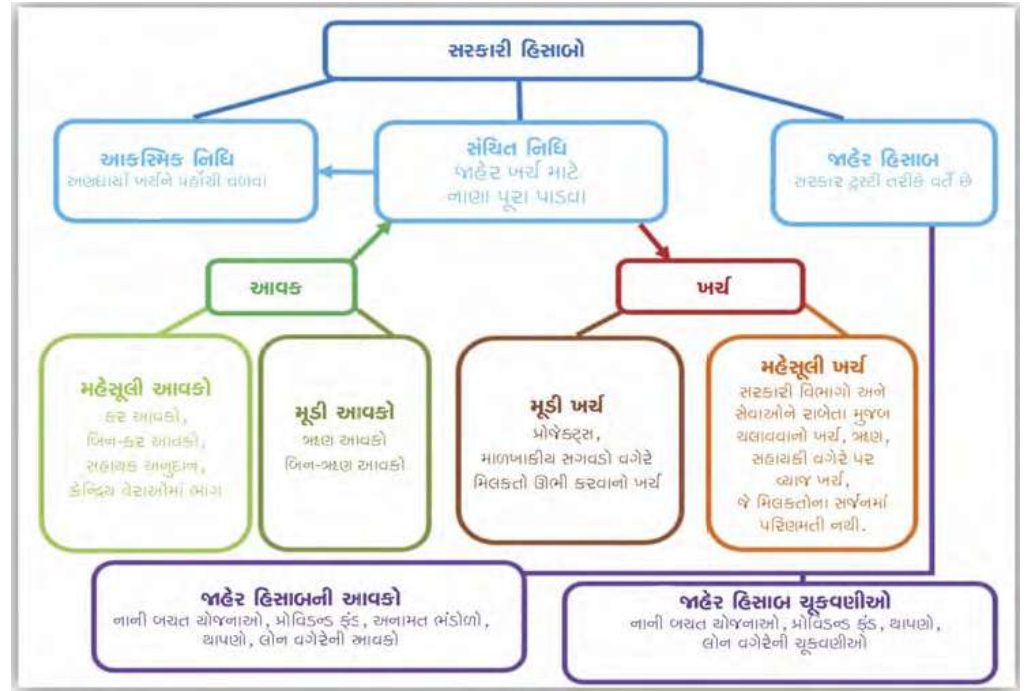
સરકારી હિસાબો

આકસ્મિક નિધિ
અણધાર્યા ખર્ચને પહોંચી વળવા

સંચિત નિધિ
જાહેર ખર્ચ માટે
નાણા પૂરા પાડવા

જાહેર હિસાબ
સરકાર ટ્રસ્ટી તરીકે વર્તે છે

આવક

ખર્ચ

મહેસૂલી આવકો
કર આવકો,
બિન-કર આવકો,
સહાયક અનુદાન,
કેન્દ્રિય વેરાઓમાં ભાગ

મૂડી આવકો
ઋણ આવકો
બિન-ઋણ આવકો

મૂડી ખર્ચ
પ્રોજેક્ટ્સ,
માળખાકીય સગવડો વગેરે
મિલકતો ઊભી કરવાનો ખર્ચ

મહેસૂલી ખર્ચ
સરકારી વિભાગો અને
સેવાઓને રાબેતા મુજબ
ચલાવવાનો ખર્ચ, ઋણ,
સહાયકી વગેરે પર
વ્યાજ ખર્ચ,
જે મિલકતોના સર્જનમાં
પરિણમતી નથી.

જાહેર હિસાબની આવકો
નાની બચત યોજનાઓ, પ્રોવિડન્ડ ફંડ, અનામત ભંડોળો,
થાપણો, લોન વગેરેની આવકો

જાહેર હિસાબ ચૂકવણીઓ
નાની બચત યોજનાઓ, પ્રોવિડન્ડ ફંડ, થાપણો,
લોન વગેરેની ચૂકવણીઓ